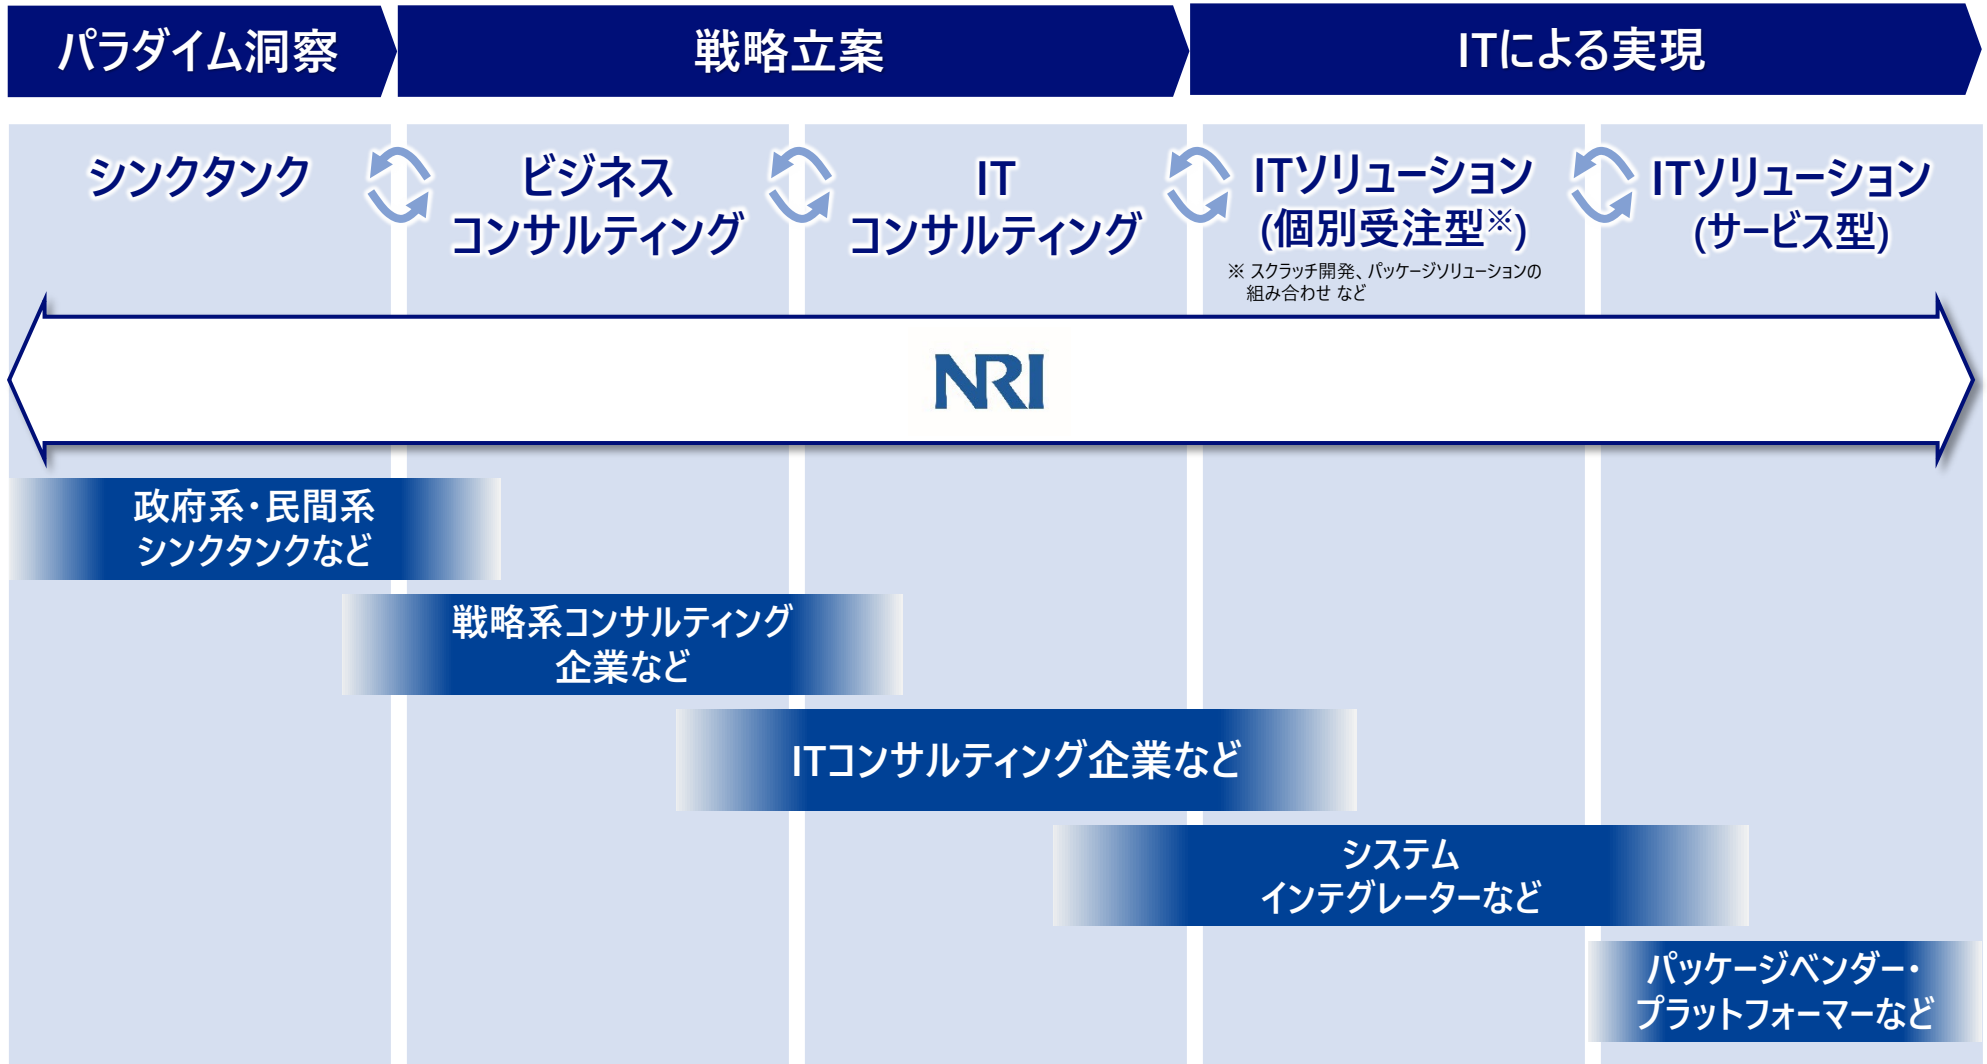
パラダイム洞察

戦略立案

ITによる実現

シンクタンク

ビジネス
コンサルティング

IT
コンサルティング

ITソリューション
(個別受注型※)

※ スクラッチ開発、パッケージソリューションの組み合わせ など

ITソリューション
(サービス型)

NRI

政府系・民間系
シンクタンクなど

戦略系コンサルティング
企業など

ITコンサルティング企業など

システム
インテグレーターなど

パッケージベンダー・
プラットフォーマーなど